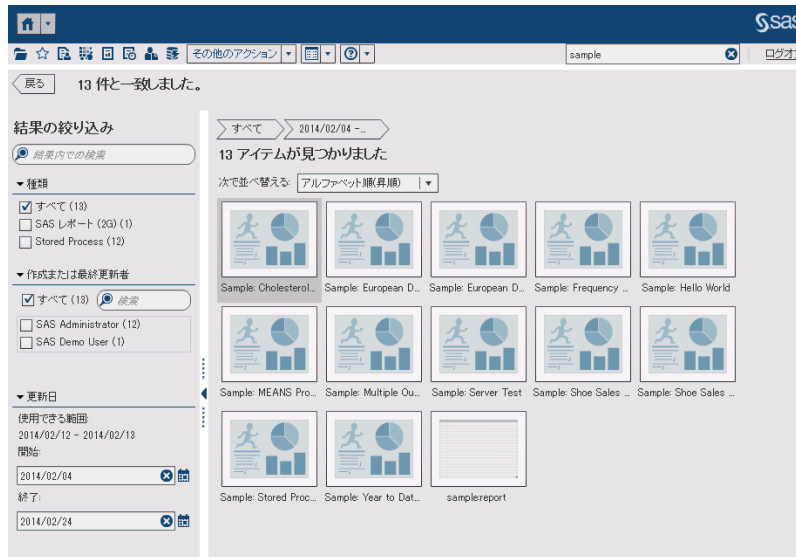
Şsas

その他のアクション

sample

ログオ

戻る

13 件と一致しました。

結果の絞り込み

結果内での検索

▾種類

すべて (13)

SAS レポート (2G) (1)

Stored Process (12)

▾作成または最終更新者

すべて (13)

検索

SAS Administrator (12)

SAS Demo User (1)

▾更新日

使用できる範囲:

2014/02/12 - 2014/02/13

開始:

2014/02/04

終了:

2014/02/24

すべて

2014/02/04 -...

13 アイテムが見つかりました

次で並べ替える:

アルファベット順(昇順)

Sample: Cholesterol...

Sample: European D...

Sample: European D...

Sample: Frequency ...

Sample: Hello World

Sample: MEANS Pro...

Sample: Multiple Ou...

Sample: Server Test

Sample: Shoe Sales ...

Sample: Shoe Sales ...

Sample: Stored Proc...

Sample: Year to Dat...

sample:report